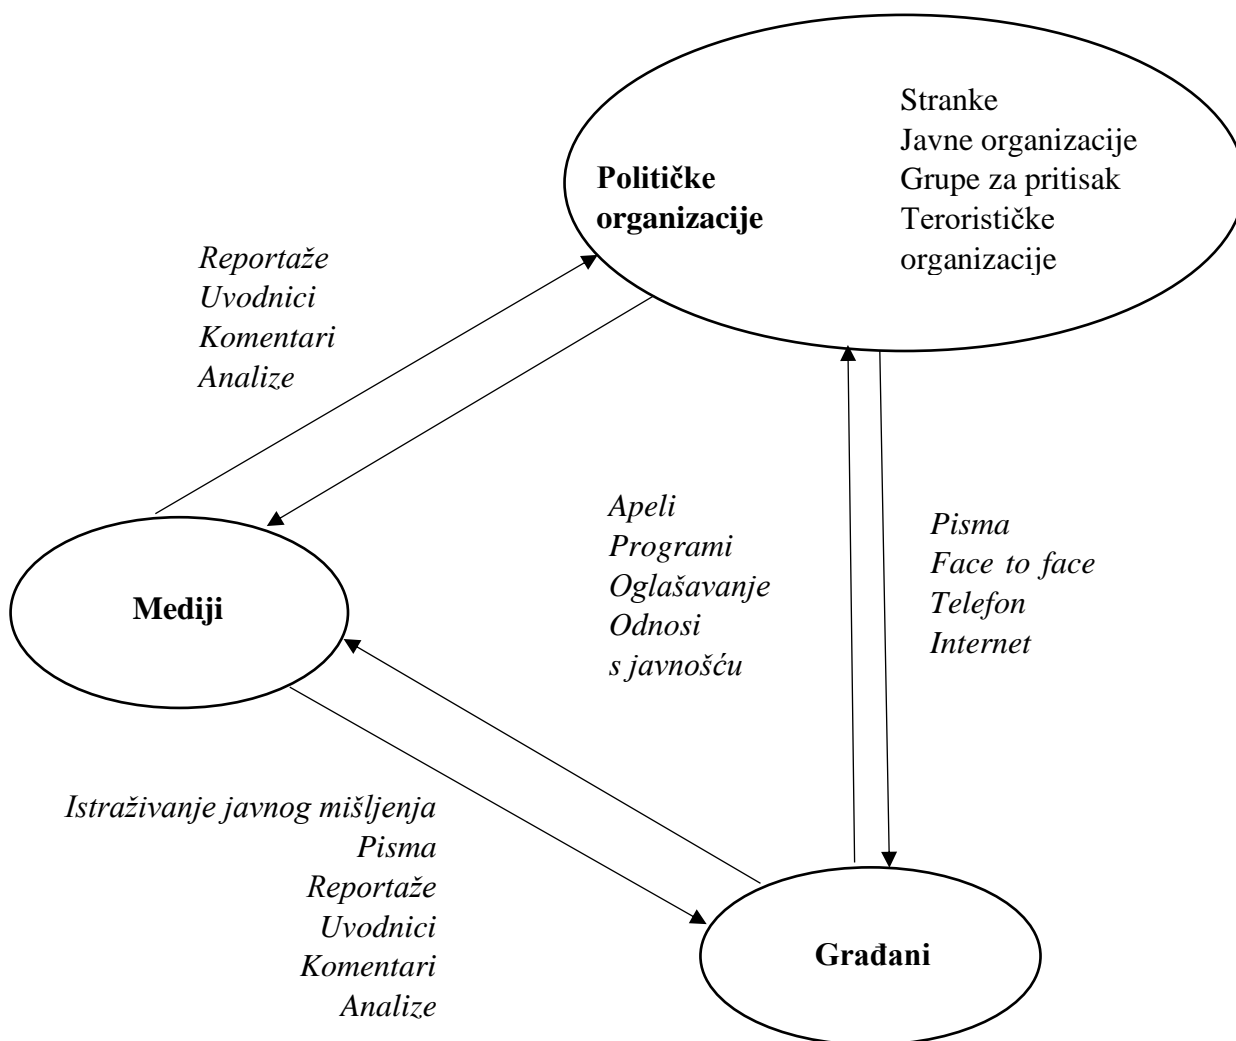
Političke organizacije

Stranke
Javne organizacije
Grupe za pritisak
Terorističke organizacije

Reportaže
Uvodnici
Komentari
Analize

Apeli
Programi
Oglašavanje
Odnosi s javnošću

Pisma
Face to face
Telefon
Internet

Mediji

Istraživanje javnog mišljenja
Pisma
Reportaže
Uvodnici
Komentari
Analize

Građani